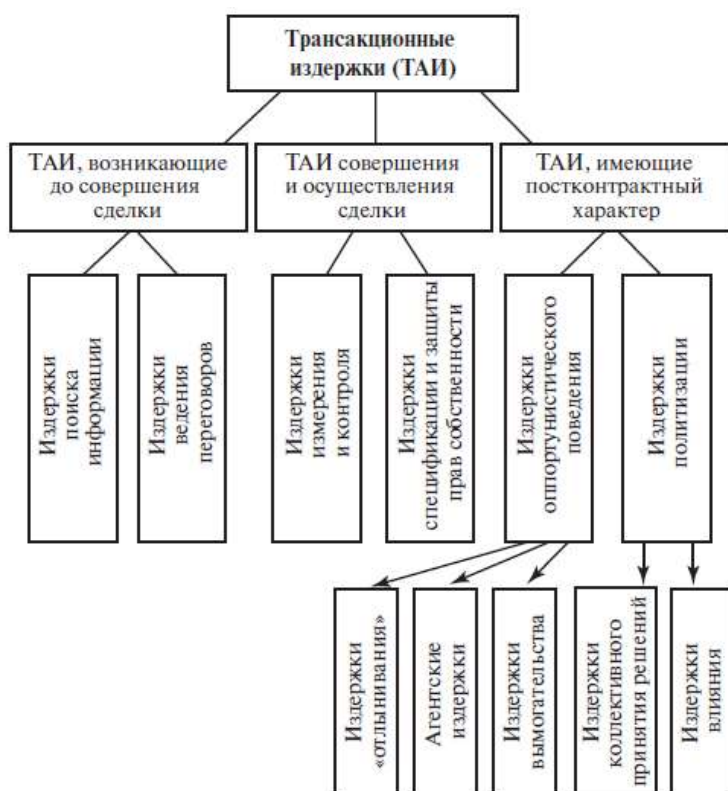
Трансакционные издержки (ТАИ)

ТАИ, возникающие до совершения сделки

ТАИ совершения и осуществления сделки

ТАИ, имеющие постконтрактный характер

Издержки поиска информации

Издержки ведения переговоров

Издержки измерения и контроля

Издержки спецификации и защиты прав собственности

Издержки оппортунистического поведения

Издержки политизации

Издержки «отлынивания»

Агентские издержки

Издержки вымогательства

Издержки коллективного принятия решений

Издержки влияния